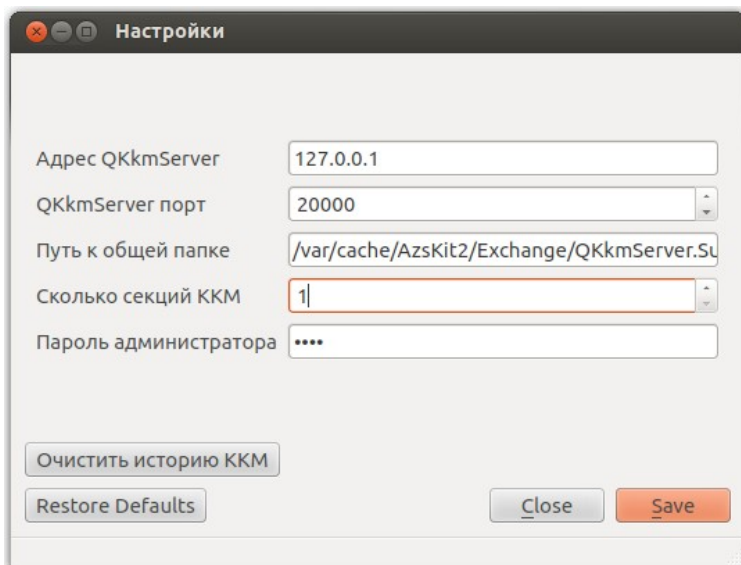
Настройки

Адрес QKkmServer 127.0.0.1
QKkmServer порт 20000
Путь к общей папке /var/cache/AzsKit2/Exchange/QKkmServer.Su
Сколько секций ККМ 1
Пароль администратора ••••

Очистить историю ККМ

Restore Defaults

Close Save